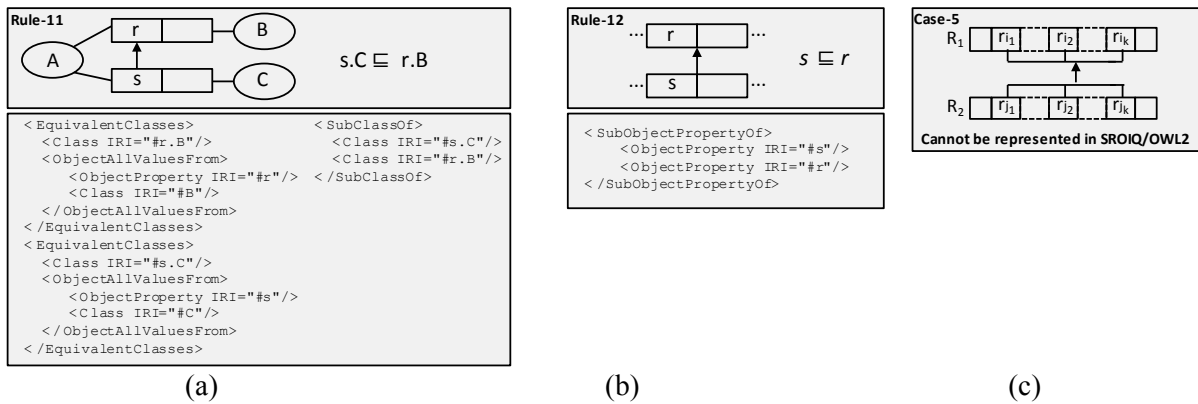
Rule-11

r

B

A

s

C

s.C $\sqsubseteq$ r.B

< EquivalentClasses>
<Class IRI="#r.B"/>
<ObjectAllValuesFrom>
<ObjectProperty IRI="#r"/>
<Class IRI="#B"/>
</ObjectAllValuesFrom>
</EquivalentClasses>
< EquivalentClasses>
<Class IRI="#s.C"/>
<ObjectAllValuesFrom>
<ObjectProperty IRI="#s"/>
<Class IRI="#C"/>
</ObjectAllValuesFrom>
</EquivalentClasses>

< SubClassOf>
<Class IRI="#s.C"/>
<Class IRI="#r.B"/>
</SubClassOf>

(a)

Rule-12

... r ...

... s ...

$s \sqsubseteq r$

< SubObjectPropertyOf>
<ObjectProperty IRI="#s"/>
<ObjectProperty IRI="#r"/>
</SubObjectPropertyOf>

(b)

Case-5

$R_1$ $r_{i_1}$ $r_{i_2}$ $r_{i_k}$

$R_2$ $r_{j_1}$ $r_{j_2}$ $r_{j_k}$

Cannot be represented in SROIQ/OWL2

(c)